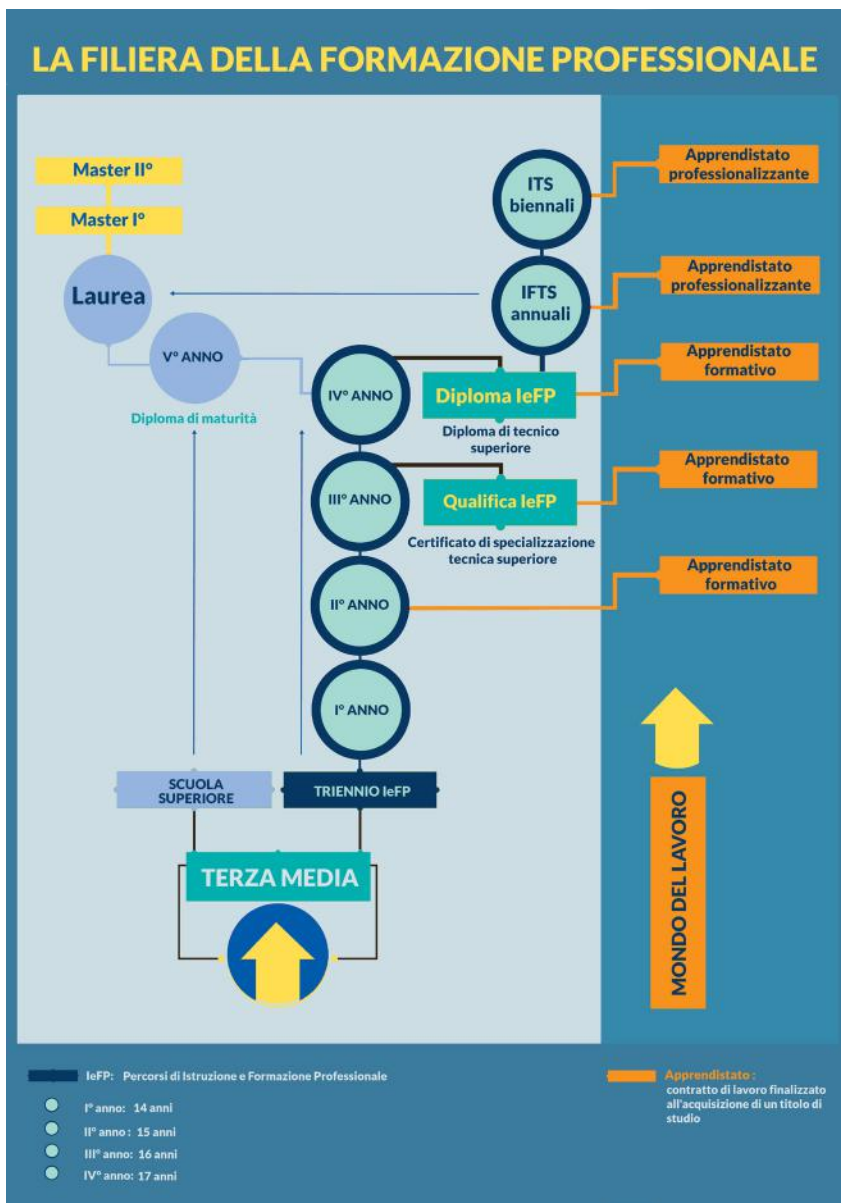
LA FILIERA DELLA FORMAZIONE PROFESSIONALE

Master II°

Master I°

Laurea

V° ANNO

Diploma di maturità

ITS biennali

IFTS annuali

IV° ANNO

Diploma IeFP

Diploma di tecnico superiore

III° ANNO

Qualifica IeFP

Certificato di specializzazione tecnica superiore

II° ANNO

I° ANNO

Apprendistato professionalizzante

Apprendistato professionalizzante

Apprendistato formativo

Apprendistato formativo

Apprendistato formativo

SCUOLA SUPERIORE

TRIENNIO IeFP

TERZA MEDIA

MONDO DEL LAVORO

IeFP: Percorsi di Istruzione e Formazione Professionale

I° anno: 14 anni

II° anno : 15 anni

III° anno: 16 anni

IV° anno: 17 anni

Apprendistato : contratto di lavoro finalizzato all'acquisizione di un titolo di studio